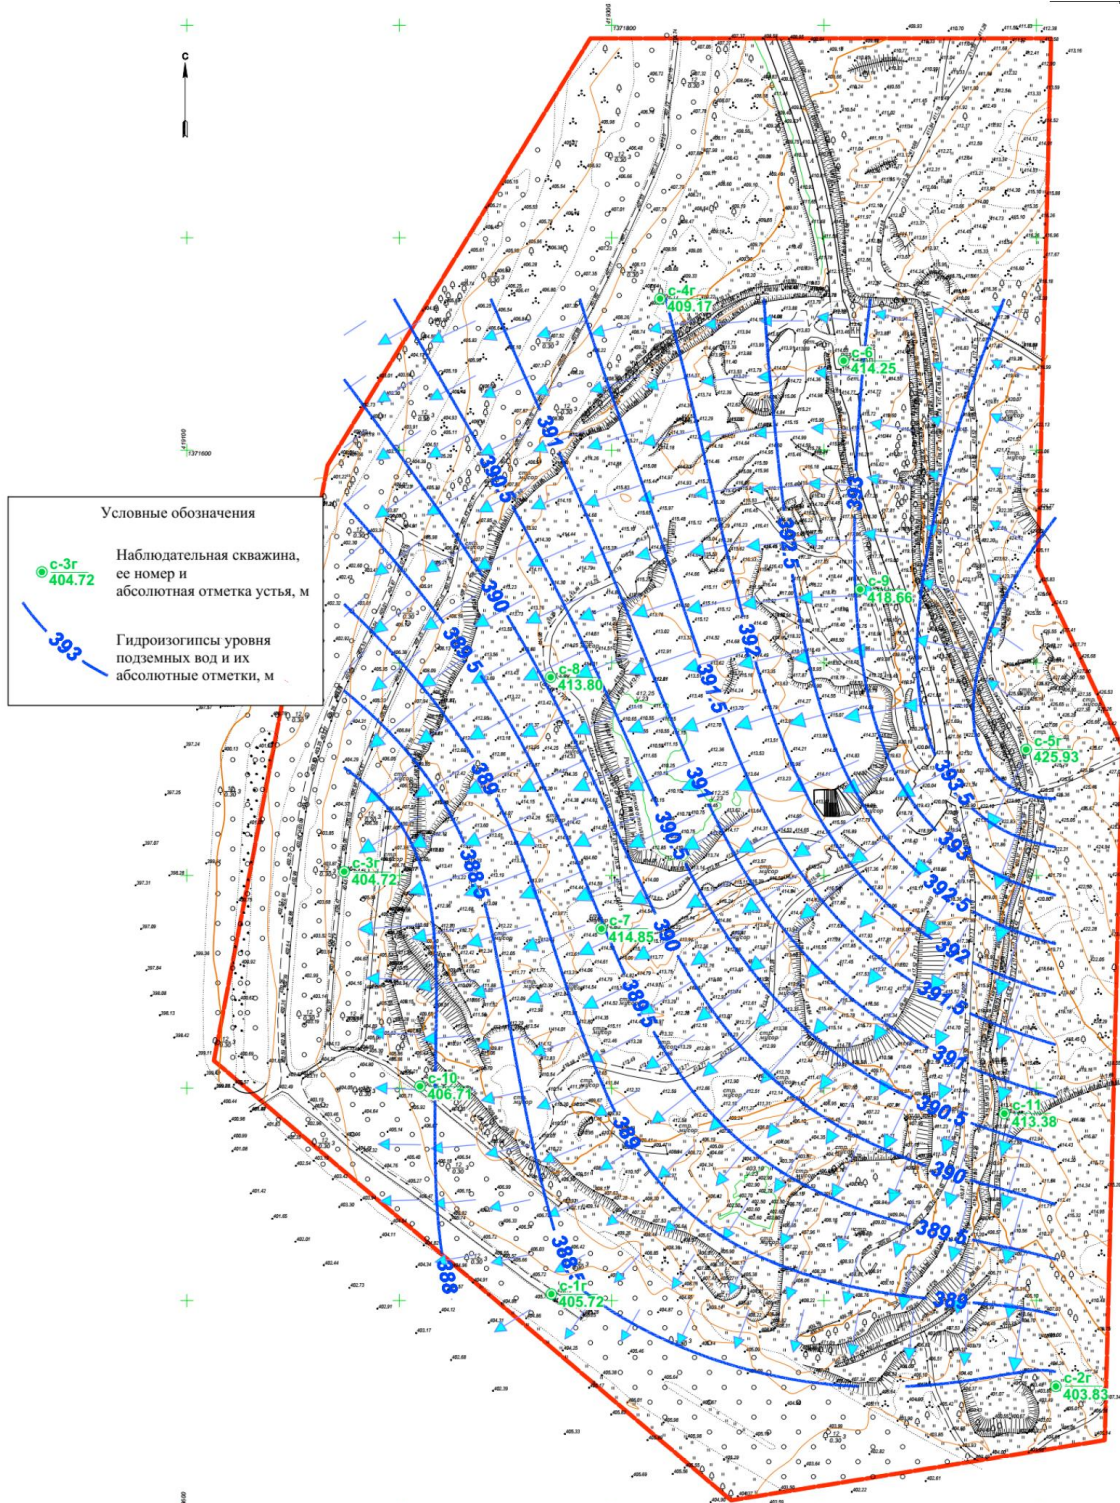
С

Условные обозначения

с-3г
404.72
Наблюдательная скважина, ее номер и абсолютная отметка устья, м

393
Гидроизогипсы уровня подземных вод и их абсолютные отметки, м

с-4г
409.17

с-6
414.25

с-9
418.66

с-8
413.80

с-5г
425.93

с-3г
404.72

с-7
414.85

с-10
406.71

с-11
413.38

с-1г
405.72

с-2г
403.83

391
390.5
390
389.5
389
388.5
388
392.5
393
392
391.5
391
390.5
390
389.5
389
388.5
388
393.5
393
392.5
392
391.5
391
390.5
390
389.5
389